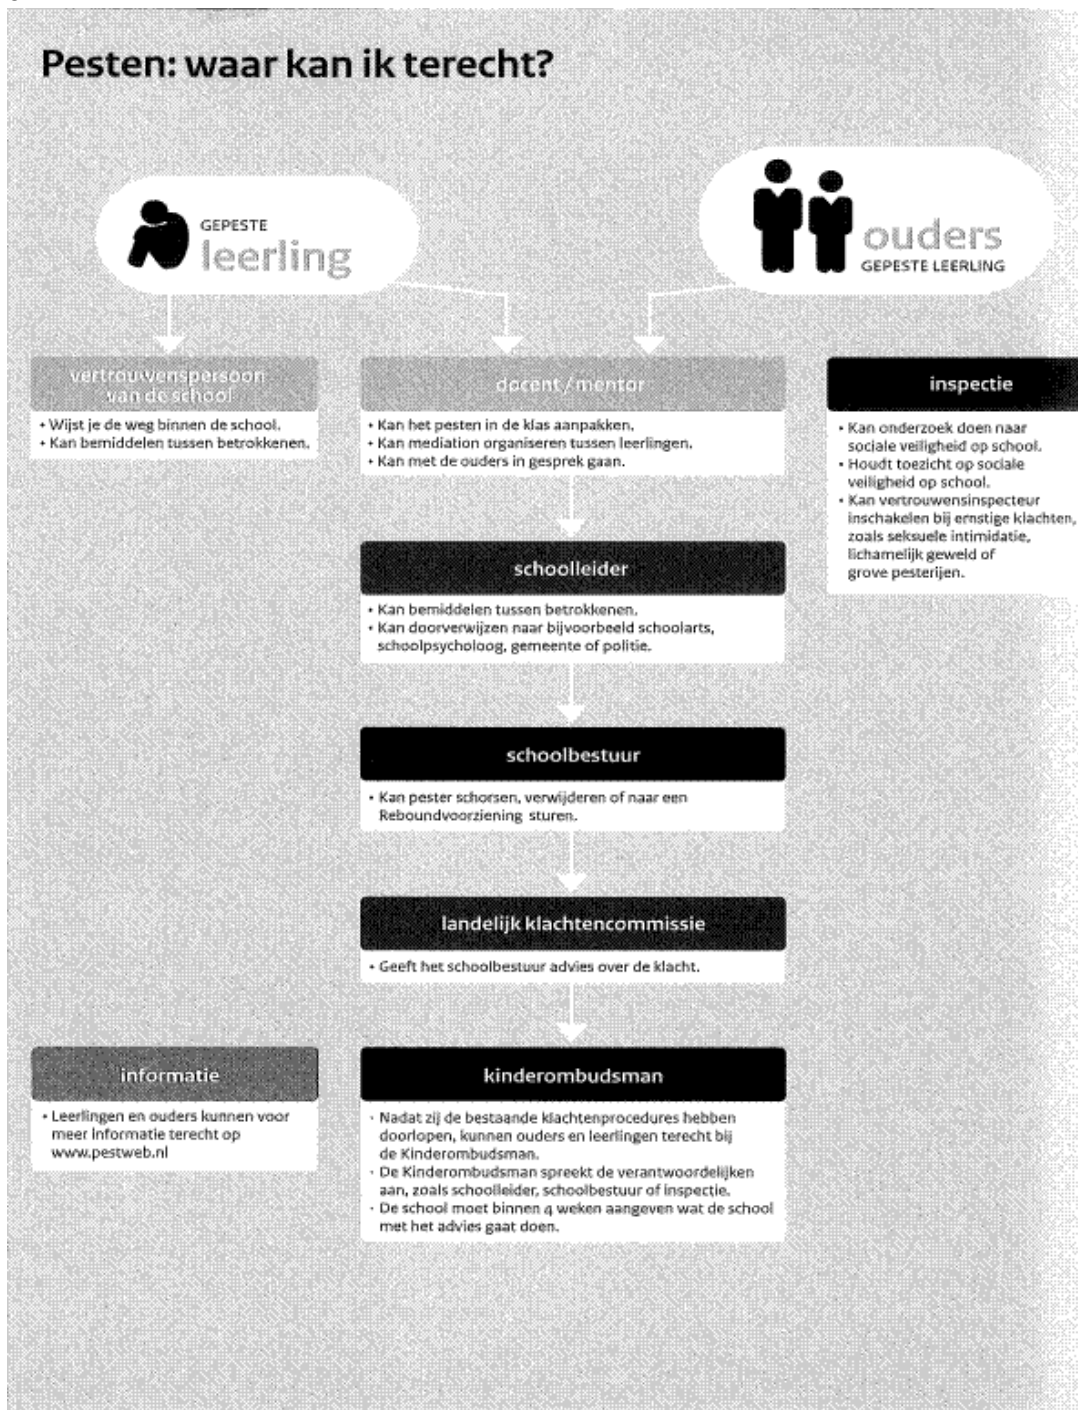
Pesten: waar kan ik terecht?

GEPESTE
leerling

ouders
GEPESTE LEERLING

vertrouwenspersoon van de school

• Wijst je de weg binnen de school.
• Kan bemiddelen tussen betrokkenen.

docent / mentor

• Kan het pesten in de klas aanpakken.
• Kan mediation organiseren tussen leerlingen.
• Kan met de ouders in gesprek gaan.

inspectie

• Kan onderzoek doen naar sociale veiligheid op school.
• Houdt toezicht op sociale veiligheid op school.
• Kan vertrouwensinspecteur inschakelen bij ernstige klachten, zoals seksuele intimidatie, lichamelijk geweld of grove pesterijen.

schoolleider

• Kan bemiddelen tussen betrokkenen.
• Kan doorverwijzen naar bijvoorbeeld schoolarts, schoolpsycholoog, gemeente of politie.

schoolbestuur

• Kan pester schorsen, verwijderen of naar een Reboundvoorziening sturen.

landelijk klachtencommissie

• Geeft het schoolbestuur advies over de klacht.

informatie

• Leerlingen en ouders kunnen voor meer informatie terecht op www.pestweb.nl

kinderombudsman

• Nadat zij de bestaande klachtenprocedures hebben doorlopen, kunnen ouders en leerlingen terecht bij de Kinderombudsman.
• De Kinderombudsman spreekt de verantwoordelijken aan, zoals schoolleider, schoolbestuur of inspectie.
• De school moet binnen 4 weken aangeven wat de school met het advies gaat doen.